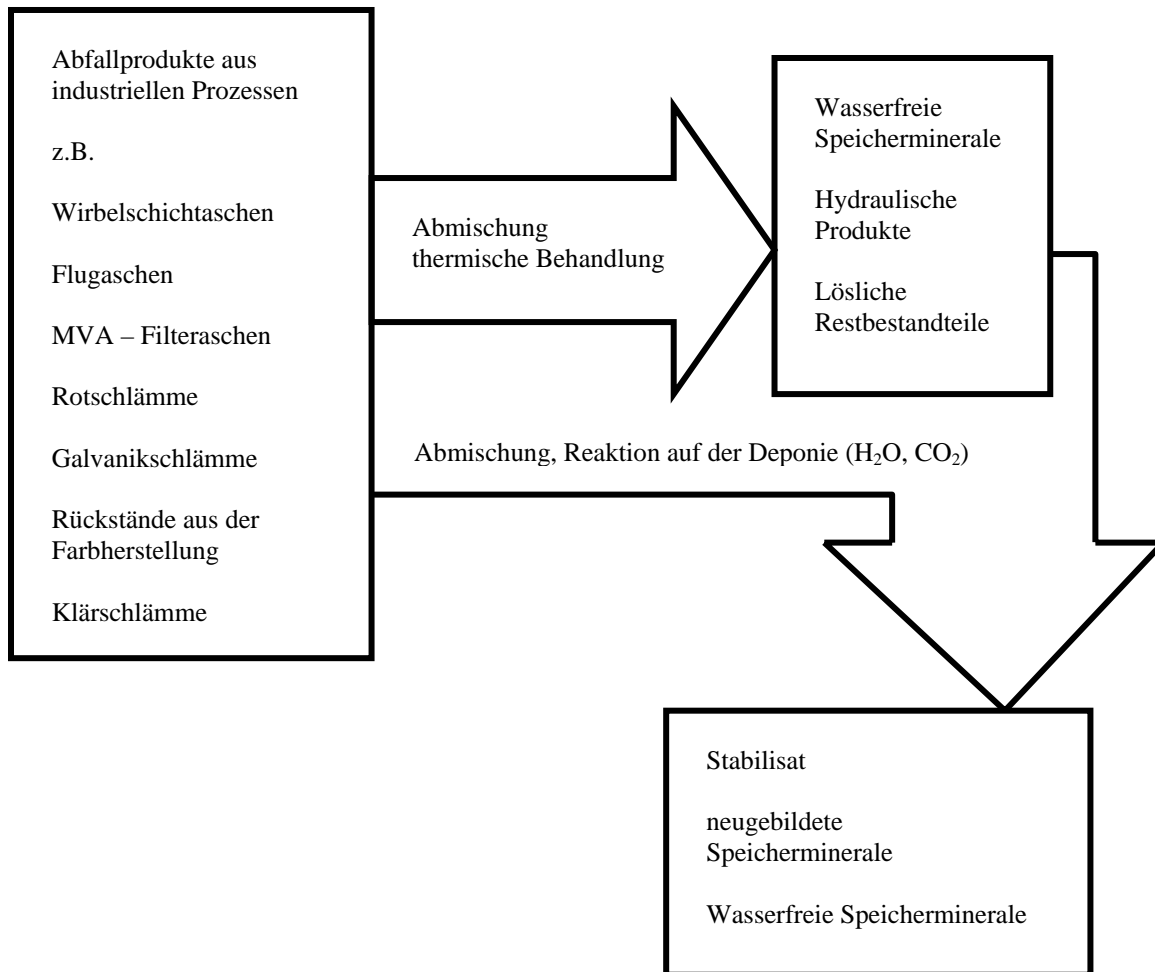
Abfallprodukte aus industriellen Prozessen

z.B.

Wirbelschichtaschen

Flugaschen

MVA – Filteraschen

Rotschlämme

Galvanikschlämme

Rückstände aus der Farbherstellung

Klärschlämme

Abmischung thermische Behandlung

Wasserfreie Speicherminerale

Hydraulische Produkte

Lösliche Restbestandteile

Abmischung, Reaktion auf der Deponie ($H_2O$, $CO_2$)

Stabilisat

neugebildete Speicherminerale

Wasserfreie Speicherminerale